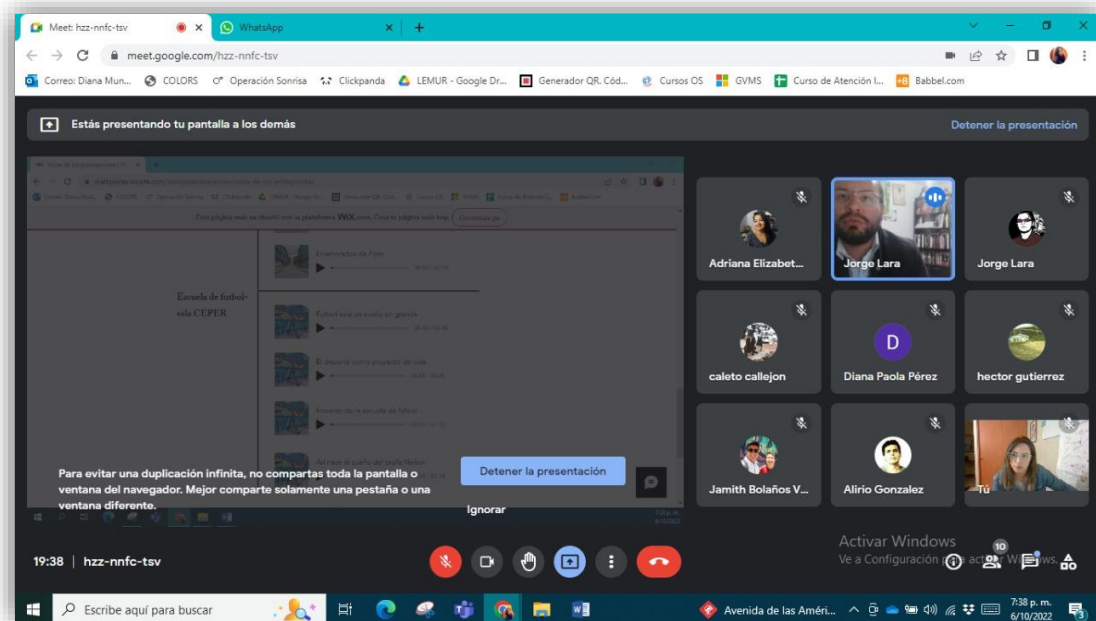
Meet: hzz-nnfc-tsv × WhatsApp × +

meet.google.com/hzz-nnfc-tsv

Correo: Diana Mun... COLORS Operación Sonrisa Clickpanda LEMUR - Google Dr... Generador QR. Cód... Cursos OS GVMS Curso de Atención I... Babbel.com

Estás presentando tu pantalla a los demás

Detener la presentación

Esta página web se diseñó con la plataforma WiX.com. Crea tu página web hoy. Comienza ya

Enamorados de Fútbol

Escuela de futbol-sala CEPER

Futbol sala un sueño en grande

El deporte como proyecto de vida

Impacto de la escuela de futbol

Para evitar una duplicación infinita, no compartas toda la pantalla o ventana del navegador. Mejor comparte solamente una pestaña o una ventana diferente.

Detener la presentación

Ignorar

Adriana Elizabet...

Jorge Lara

Jorge Lara

caleto callejon

D

Diana Paola Pérez

hector gutierrez

Jamith Bolaños V...

Alirio Gonzalez

Tú

Activar Windows
Ve a Configuración para activar Windows.

19:38 | hzz-nnfc-tsv

10

3

Escribe aquí para buscar

Avenida de las Améri...

7:38 p. m.
6/10/2022